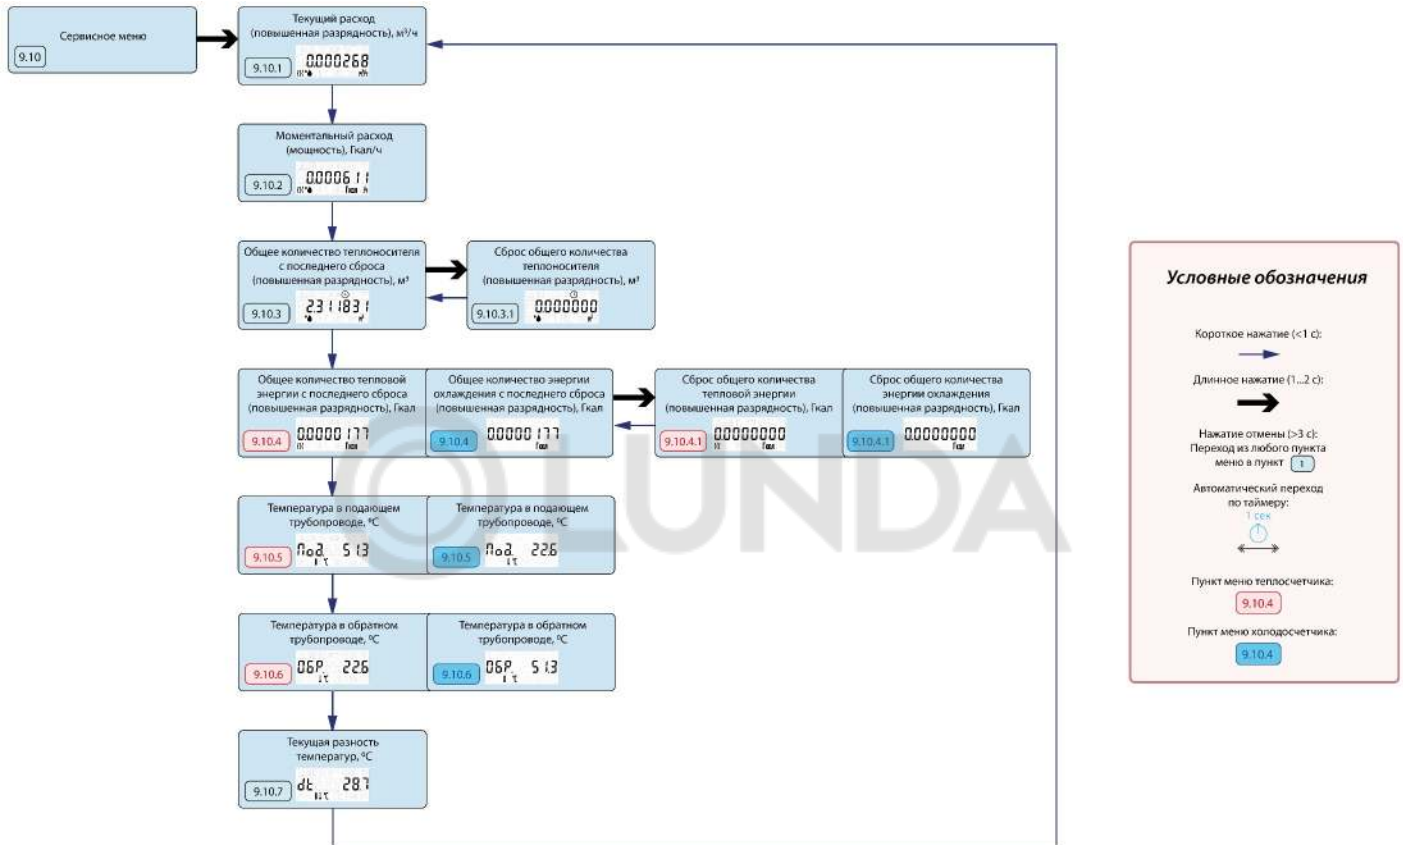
Сервисное меню
9.10

Текущий расход (повышенная разрядность), м³/ч
9.10.1
0.000268

Моментальный расход (мощность), Гкал/ч
9.10.2
0.000611
Гкал /ч

Общее количество теплоносителя с последнего сброса (повышенная разрядность), м³
9.10.3
231183.1
м³

Сброс общего количества теплоносителя (повышенная разрядность), м³
9.10.3.1
0.000000
м³

Общее количество тепловой энергии с последнего сброса (повышенная разрядность), Гкал
9.10.4
0.0000177
Гкал

Общее количество энергии охлаждения с последнего сброса (повышенная разрядность), Гкал
9.10.4
0.0000177
Гкал

Сброс общего количества тепловой энергии (повышенная разрядность), Гкал
9.10.4.1
0.0000000
Гкал

Сброс общего количества энергии охлаждения (повышенная разрядность), Гкал
9.10.4.1
0.0000000
Гкал

Температура в подающем трубопроводе, °С
9.10.5
Под 51.3

Температура в подающем трубопроводе, °С
9.10.5
Под 22.6

Температура в обратном трубопроводе, °С
9.10.6
ОбР 22.6

Температура в обратном трубопроводе, °С
9.10.6
ОбР 51.3

Текущая разность температур, °С
9.10.7
dt 28.7

LUNDA

Условные обозначения

Короткое нажатие (<1 с):

Длинное нажатие (1...2 с):

Нажатие отмены (>3 с): Переход из любого пункта меню в пункт 1

Автоматический переход по таймеру:
1 сек

Пункт меню теплосчетчика:
9.10.4

Пункт меню холодосчетчика:
9.10.4